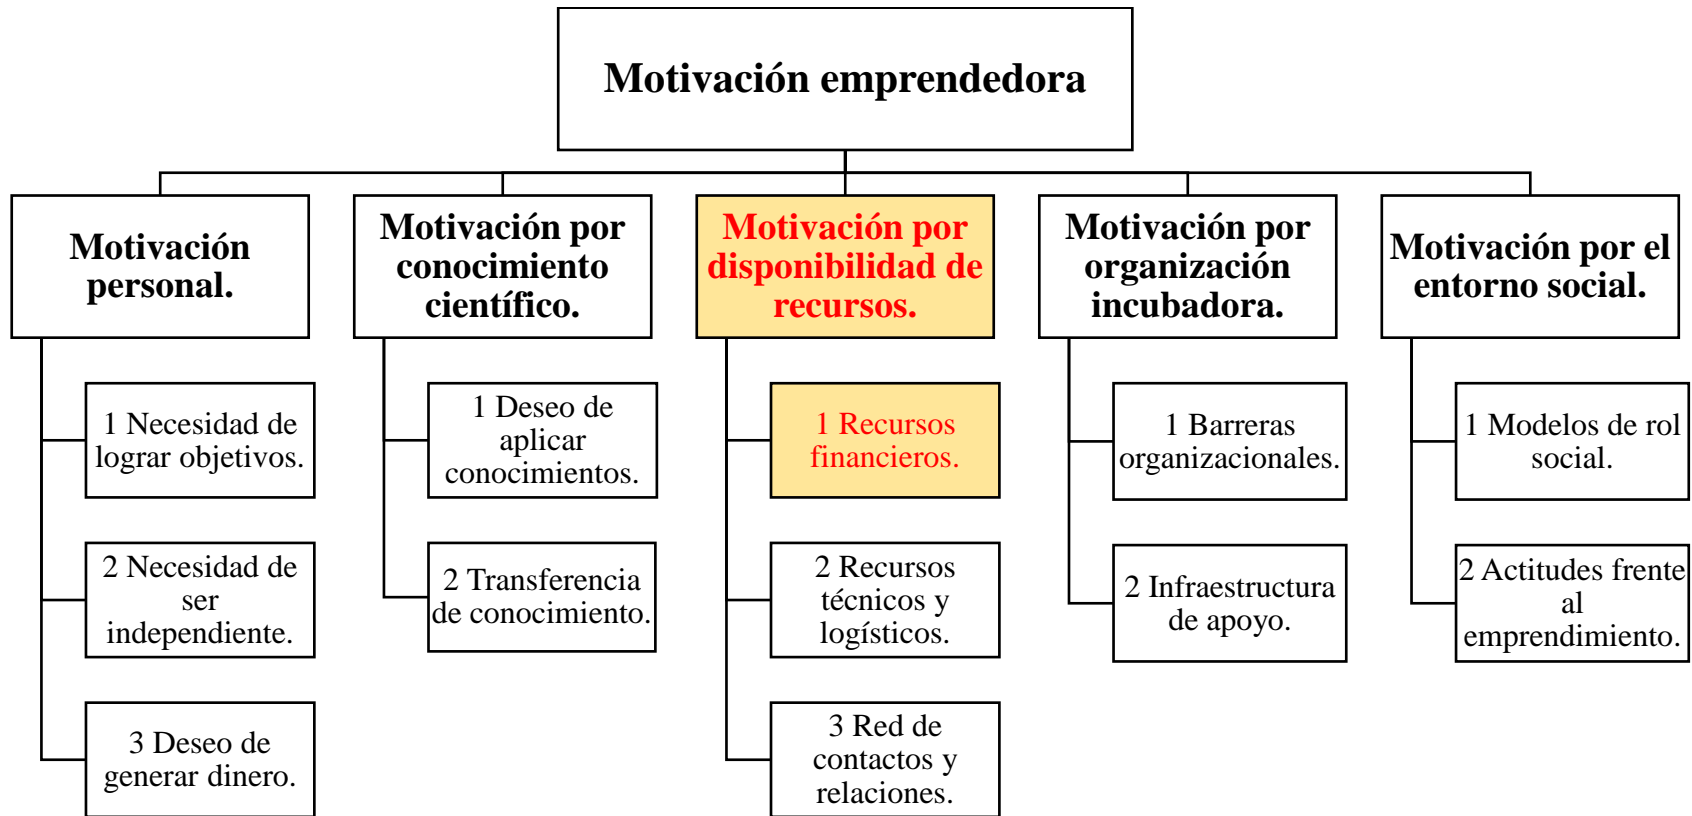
Motivación emprendedora

Motivación personal.

1 Necesidad de lograr objetivos.

2 Necesidad de ser independiente.

3 Deseo de generar dinero.

Motivación por conocimiento científico.

1 Deseo de aplicar conocimientos.

2 Transferencia de conocimiento.

Motivación por disponibilidad de recursos.

1 Recursos financieros.

2 Recursos técnicos y logísticos.

3 Red de contactos y relaciones.

Motivación por organización incubadora.

1 Barreras organizacionales.

2 Infraestructura de apoyo.

Motivación por el entorno social.

1 Modelos de rol social.

2 Actitudes frente al emprendimiento.